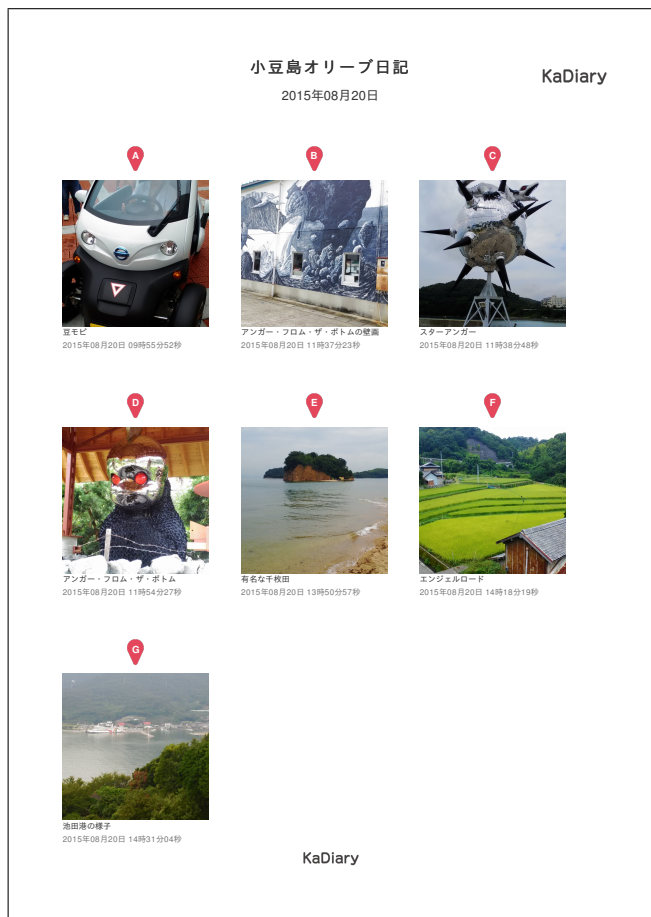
小豆島オリーブ日記
2015年08月20日

KaDiary

A
豆モビ
2015年08月20日 09時55分52秒

B
アンガー・フロム・ザ・ボトムの壁画
2015年08月20日 11時37分23秒

C
スターアンガー
2015年08月20日 11時38分48秒

D
アンガー・フロム・ザ・ボトム
2015年08月20日 11時54分27秒

E
有名な千枚田
2015年08月20日 13時50分57秒

F
エンジェルロード
2015年08月20日 14時18分19秒

G
池田港の様子
2015年08月20日 14時31分04秒

KaDiary